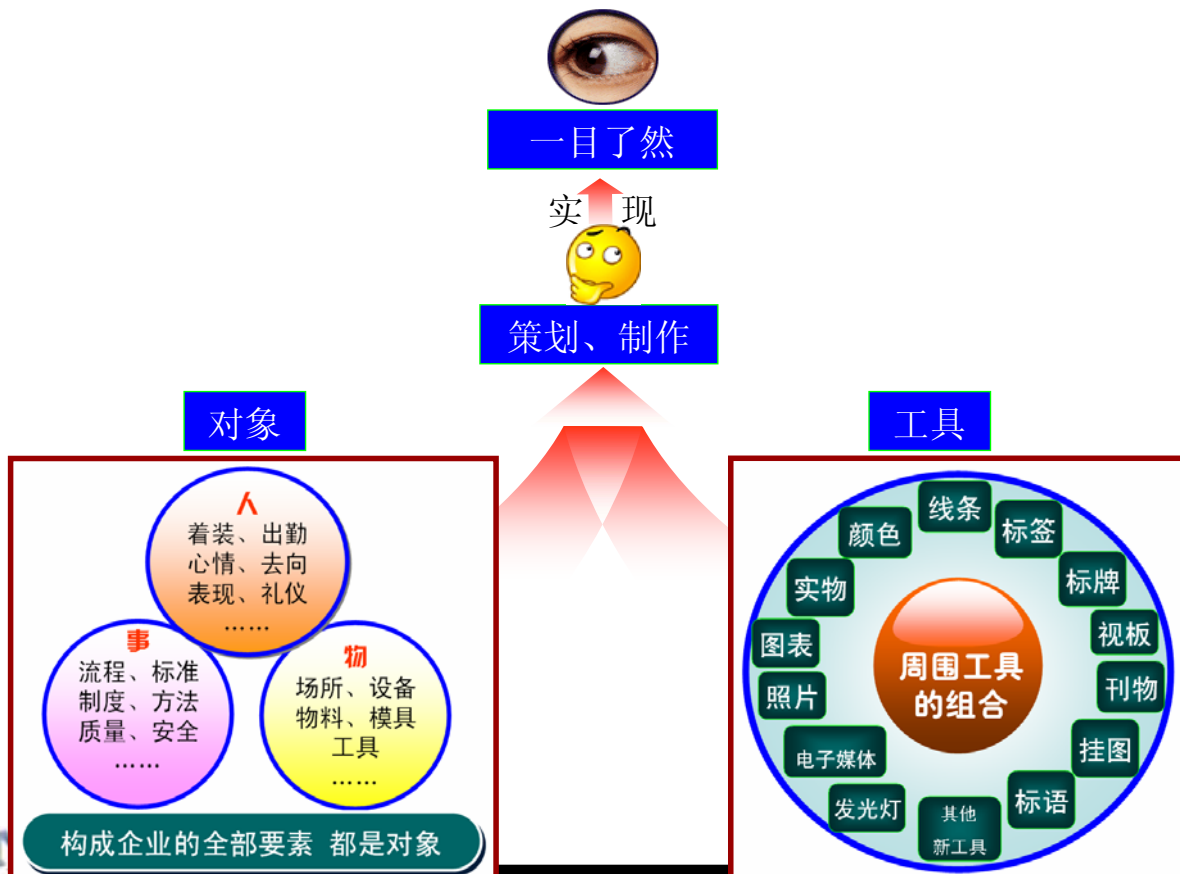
一目了然

实 现

策划、制作

对象

人
着装、出勤
心情、去向
表现、礼仪
……

事
流程、标准
制度、方法
质量、安全
……

物
场所、设备
物料、模具
工具
……

构成企业的全部要素 都是对象

工具

周围工具的组合

线条
标签
标牌
视板
刊物
挂图
标语
其他新工具
发光灯
电子媒体
照片
图表
实物
颜色